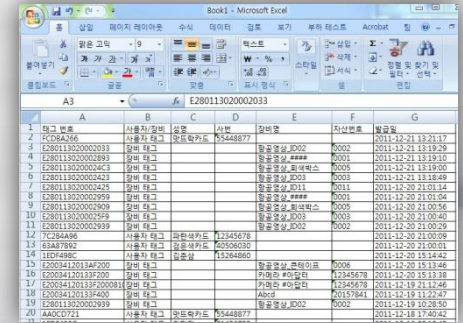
Book1 - Microsoft Excel

홈 삽입 페이지 레이아웃 수식 데이터 검토 보기 부하 테스트 Acrobat

맑은 고딕 9 텍스트 삽입 삭제 서식 정렬 및 필터 찾기 및 선택

붙여넣기 클립보드 글꼴 맞춤 표시 형식 스타일 셀 편집

A3 E280113020002033

| | A | B | C | D | E | F | G |
|---|---|---|---|---|---|---|---|
| 1 | 태그 번호 | 사용자/장비 | 성명 | 사번 | 장비명 | 자산번호 | 발급일 |
| 2 | FCDBA266 | 사용자 태그 | 맛뜨락카드 | 55448877 | | | 2011-12-21 13:21:17 |
| 3 | E280113020002033 | 장비 태그 | | | 항공영상_JD02 | 0002 | 2011-12-21 13:19:20 |
| 4 | E280113020002893 | 장비 태그 | | | 항공영상_#### | 0002 | 2011-12-21 13:19:10 |
| 5 | E280113020004C3 | 장비 태그 | | | 항공영상_퍼레이드 | 0005 | 2011-12-21 13:19:00 |
| 6 | E280113020002423 | 장비 태그 | | | 항공영상_JD03 | 0003 | 2011-12-21 13:18:49 |
| 7 | E280113020002425 | 장비 태그 | | | 항공영상_JD11 | 0011 | 2011-12-20 21:01:14 |
| 8 | E280113020002959 | 장비 태그 | | | 항공영상_#### | 0004 | 2011-12-20 21:01:04 |
| 9 | E280113020002909 | 장비 태그 | | | 항공영상_퍼레이드 | 0005 | 2011-12-20 21:00:56 |
| 10 | E2801130200025F9 | 장비 태그 | | | 항공영상_JD03 | 0003 | 2011-12-20 21:00:40 |
| 11 | E280113020002939 | 장비 태그 | | | 항공영상_JD02 | 0002 | 2011-12-20 21:00:19 |
| 12 | 7C2B4496 | 사용자 태그 | 파란색카드 | 12345678 | | | 2011-12-20 21:00:09 |
| 13 | 63A87892 | 사용자 태그 | 검은색카드 | 40506030 | | | 2011-12-20 21:00:01 |
| 14 | 1EDF498C | 사용자 태그 | 김춘삼 | 15264860 | | | 2011-12-20 15:14:42 |
| 15 | E20034120133F200 | 장비 태그 | | | 항공영상_콘테이너 | 0006 | 2011-12-20 15:13:46 |
| 16 | E20034120133F200 | 장비 태그 | | | 카메라 #야탑터 | 12345678 | 2011-12-20 15:13:38 |
| 17 | E200341201133F20008I | 장비 태그 | | | 카메라 #야탑터 | 12345678 | 2011-12-19 21:12:46 |
| 18 | E200341201133F400 | 장비 태그 | | | Abcd | 20157841 | 2011-12-19 11:22:47 |
| 19 | E280113020002939 | 장비 태그 | | | 항공영상_JD02 | 0002 | 2011-12-19 10:28:50 |
| 20 | AA0CD721 | 사용자 태그 | 맛뜨락카드 | 55448877 | | | 2011-12-18 17:40:42 |